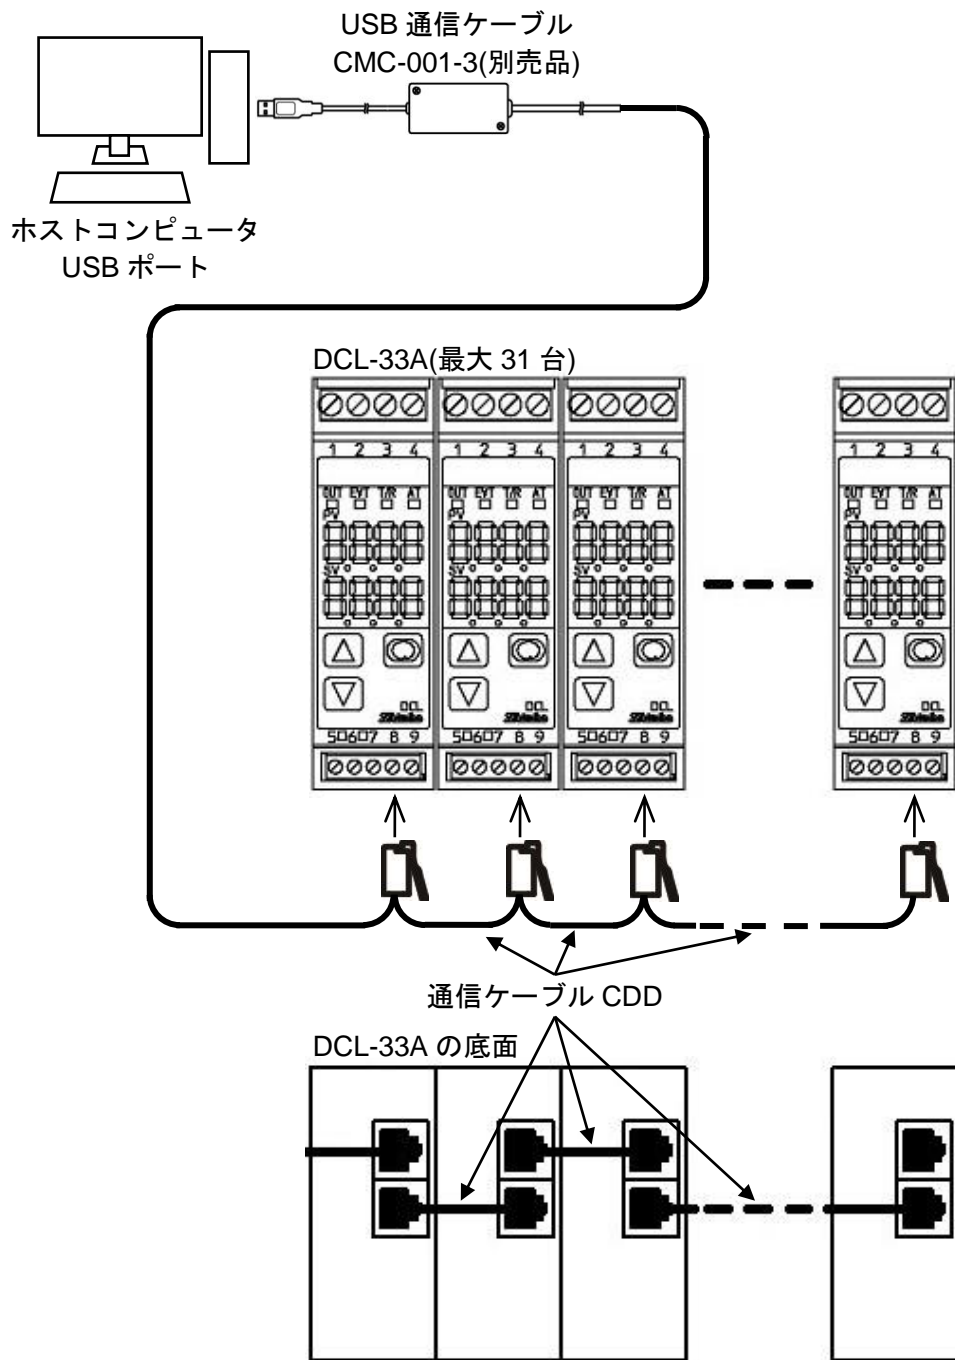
USB 通信ケーブル
CMC-001-3(別売品)

ホストコンピュータ
USB ポート

DCL-33A(最大 31 台)

1 2 3 4
OUT EVT T/R AT
PV
SV
DCL
Shinko
5 6 7 8 9

1 2 3 4
OUT EVT T/R AT
PV
SV
DCL
Shinko
5 6 7 8 9

1 2 3 4
OUT EVT T/R AT
PV
SV
DCL
Shinko
5 6 7 8 9

1 2 3 4
OUT EVT T/R AT
PV
SV
DCL
Shinko
5 6 7 8 9

通信ケーブル CDD

DCL-33A の底面